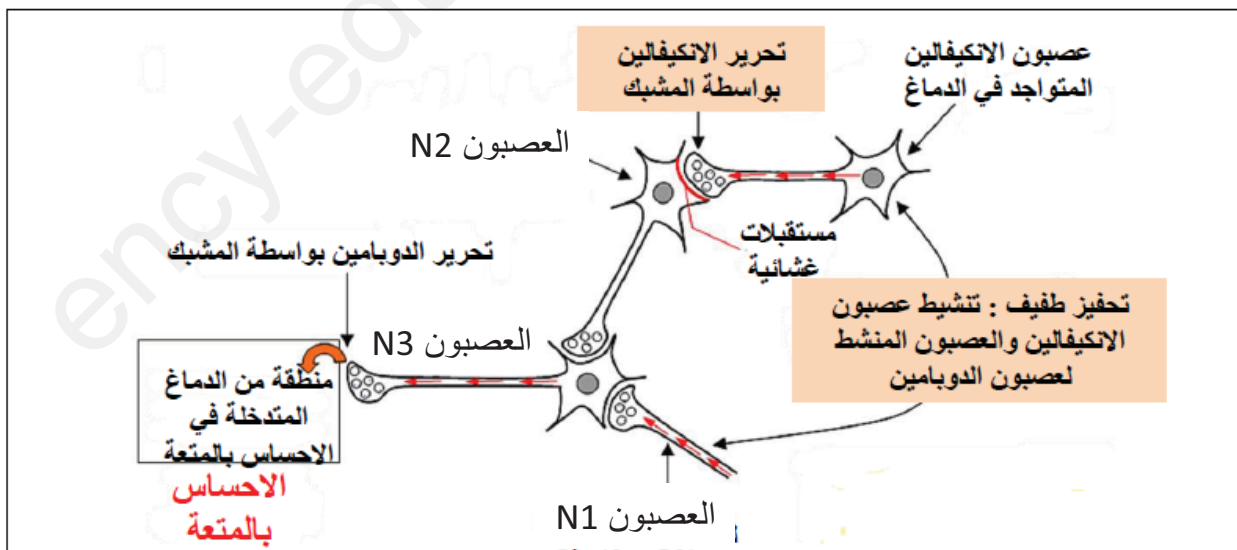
تحرير الانكيفالين بواسطة المشبك

عصبون الانكيفالين المتواجد في الدماغ

العصبون N2

مستقبلات غشائية

تحرير الدوبامين بواسطة المشبك

تحفيز طفيف : تنشيط عصبون الانكيفالين والعصبون المنشط لعصبون الدوبامين

العصبون N3

منطقة من الدماغ المتدخلة في الاحساس بالمتعة

الاحساس بالمتعة

العصبون N1

ency-ed